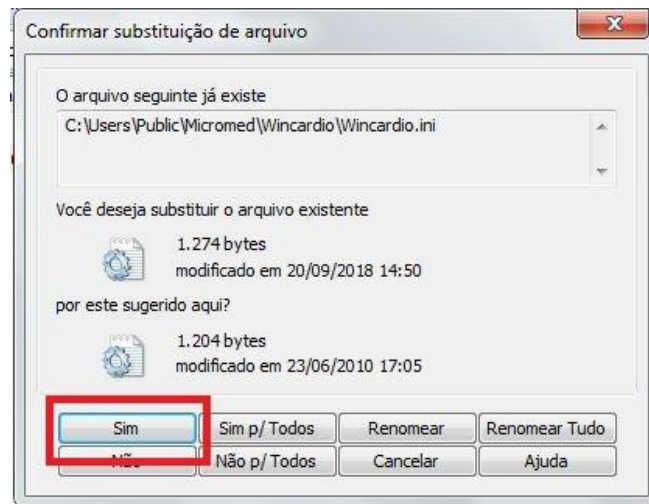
Confirmar substituição de arquivo

X

O arquivo seguinte já existe

C:\Users\Public\Micromed\Wincardio\Wincardio.ini

Você deseja substituir o arquivo existente

1.274 bytes
modificado em 20/09/2018 14:50

por este sugerido aqui?

1.204 bytes
modificado em 23/06/2010 17:05

| Sim | Sim p/ Todos | Renomear | Renomear Tudo |
|---|---|---|---|
| Não | Não p/ Todos | Cancelar | Ajuda |